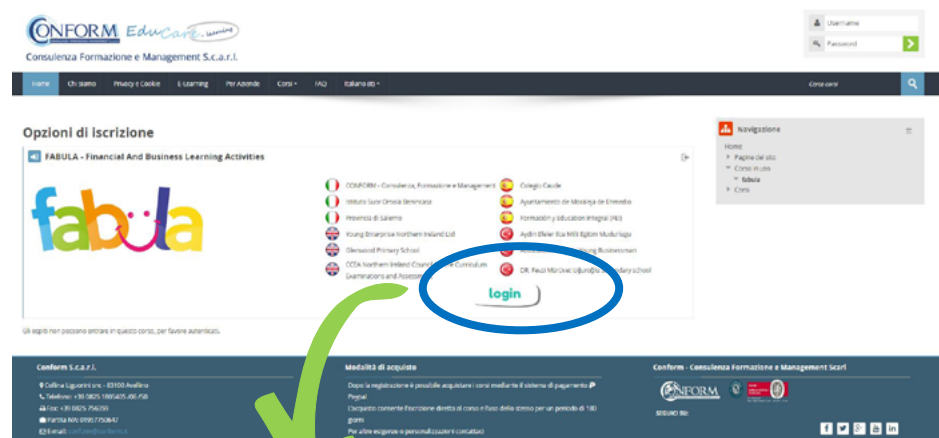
CONFORM EduCare learning
Consulenza Formazione e Management S.c.a.r.l.

Username
Password

Home Chi siamo Privacy e Cookie E-Learning Per Aziende Corsi FAQ Italiano (it) Cerca corsi

Opzioni di iscrizione

FABULA - Financial And Business Learning Activities

fabula

CONFORM - Consulenza, Formazione e Management
Istituto Suor Orsola Benincasa
Provincia di Salerno
Young Enterprise Northern Ireland Ltd
Glenwood Primary School
CCEA Northern Ireland Council for the Curriculum Examinations and Assessment
Colegio Claude
Ayuntamiento de Mostaga de Enmedio
Formación y Educación Integral (FEI)
Aydın Efeler İlçe Milli Eğitim Müdürlüğü
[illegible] Businessmen
DR. Fazıl Küçük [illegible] School

login

Gli ospiti non possono entrare in questo corso, per favore autenticati.

Navigazione
Home
Pagine del sito
Corso in uso
fabula
Corsi

Conform S.c.a.r.l.
Collina Liguorini snc - 83100 Avellino
Telefono: +39 0825 1805405 /06 /08
Fax: +39 0825 756359
Partita IVA: 01957750647
Email: conform@conform.it

Modalità di acquisto
Dopo la registrazione è possibile acquistare i corsi mediante il sistema di pagamento Paypal
L'acquisto consente l'iscrizione diretta al corso e l'uso dello stesso per un periodo di 180 giorni
Per altre esigenze e personalizzazioni contattaci

Conform - Consulenza Formazione e Management Scarl
CONFORM
SEGUICI SU: